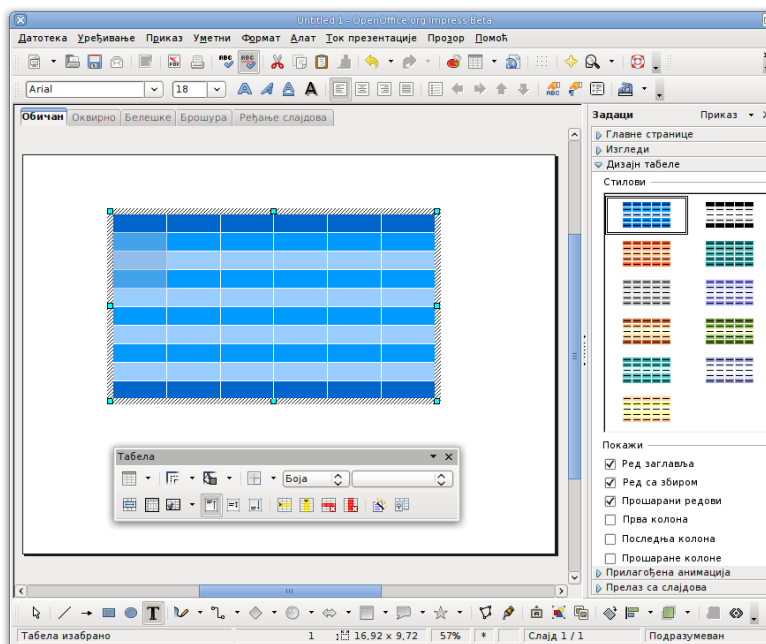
Untitled 1 - OpenOffice.org Impress Beta

Датотека Уређивање Приказ Уметни Формат Алат Ток презентације Прозор Помоћ

Arial 18

Обичан Оквирно Белешке Брошура Ређање слајдова

Задаци Приказ

Главне странице
Изгледи
Дизајн табеле

Стилови

Покажи
Ред заглавља
Ред са збиром
Прошарани редови
Прва колона
Последња колона
Прошаране колоне

Прилагођена анимација
Прелаз са слајдова

Табела

Боја

Табела изабрано 1 16,92 x 9,72 57% * Слајд 1 / 1 Подразумеван